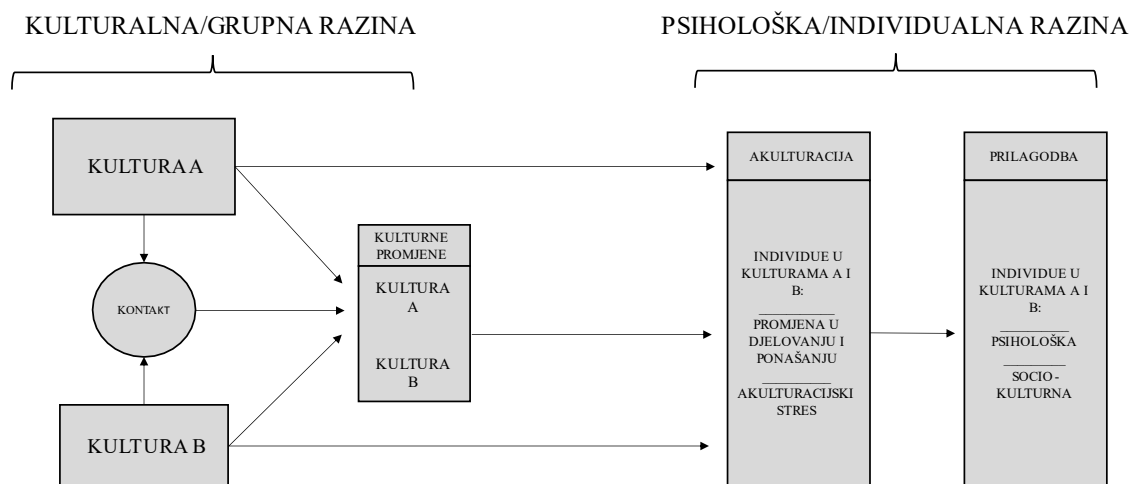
KULTURALNA/GRUPNA RAZINA

PSIHOLOŠKA/INDIVIDUALNA RAZINA

KULTURA A

KONTAKT

KULTURA B

KULTURNE PROMJENE

KULTURA A

KULTURA B

AKULTURACIJA

INDIVIDUE U KULTURAMA A I B:

PROMJENA U DJELOVANJU I PONAŠANJU

AKULTURACIJSKI STRES

PRILAGODBA

INDIVIDUE U KULTURAMA A I B:

PSIHOLOŠKA

SOCIO-KULTURNA